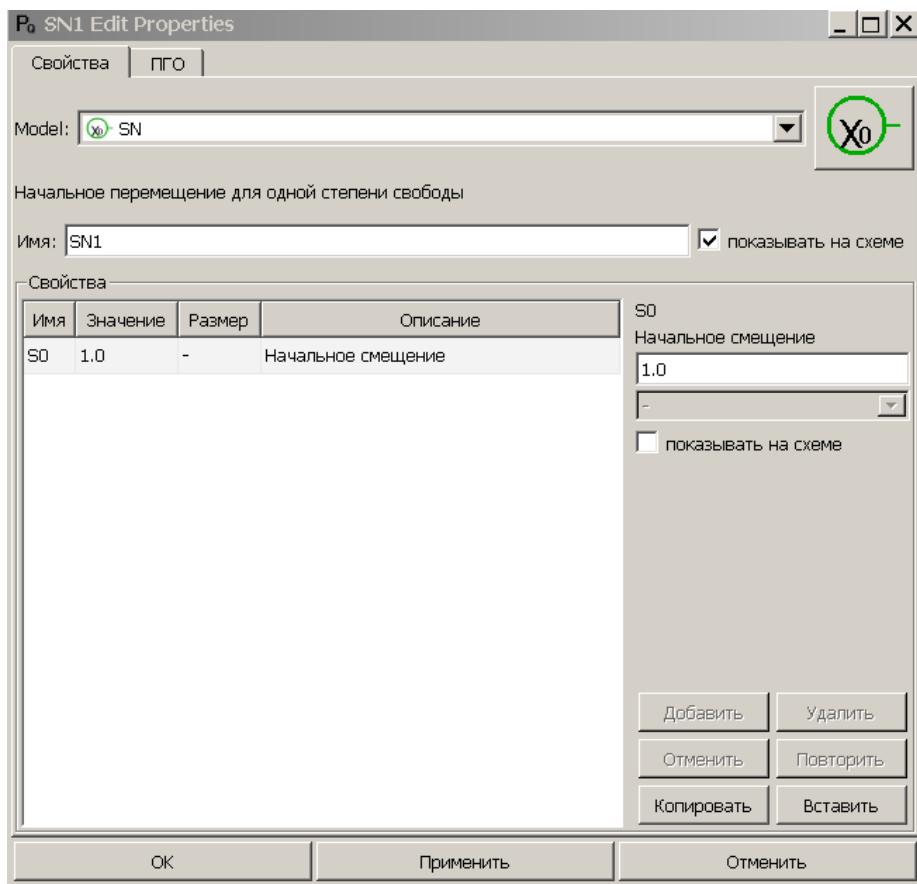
P₀ SN1 Edit Properties

Свойства | ПГО

Model: X0 SN

X0

Начальное перемещение для одной степени свободы

Имя: SN1

показывать на схеме

Свойства

| Имя | Значение | Размер | Описание |
|---|---|---|---|
| S0 | 1.0 | - | Начальное смещение |

S0
Начальное смещение
1.0
-
показывать на схеме

Добавить
Удалить
Отменить
Повторить
Копировать
Вставить

OK
Применить
Отменить